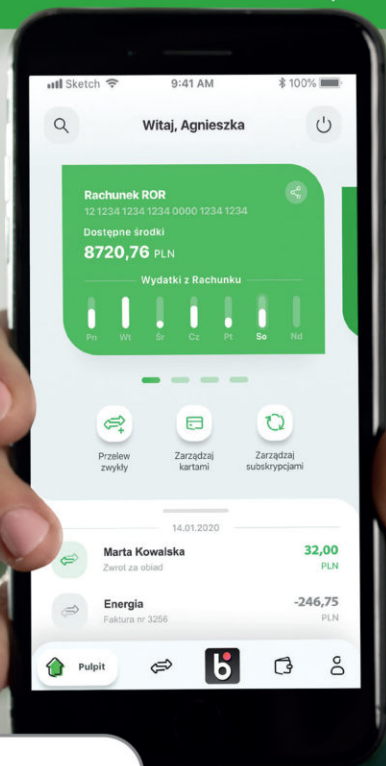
Sketch 9:41 AM 100%

Witaj, Agnieszka

Rachunek ROR
12 1234 1234 1234 0000 1234 1234

Dostępne środki
8720,76 PLN

Wydatki z Rachunku

Pn Wt Śr Cz Pt So Nd

Przelew zwykły

Zarządzaj kartami

Zarządzaj subskrypcjami

14.01.2020

Marta Kowalska
Zwrot za obiad
32,00 PLN

Energia
Faktura nr 3256
-246,75 PLN

Pulpit

b